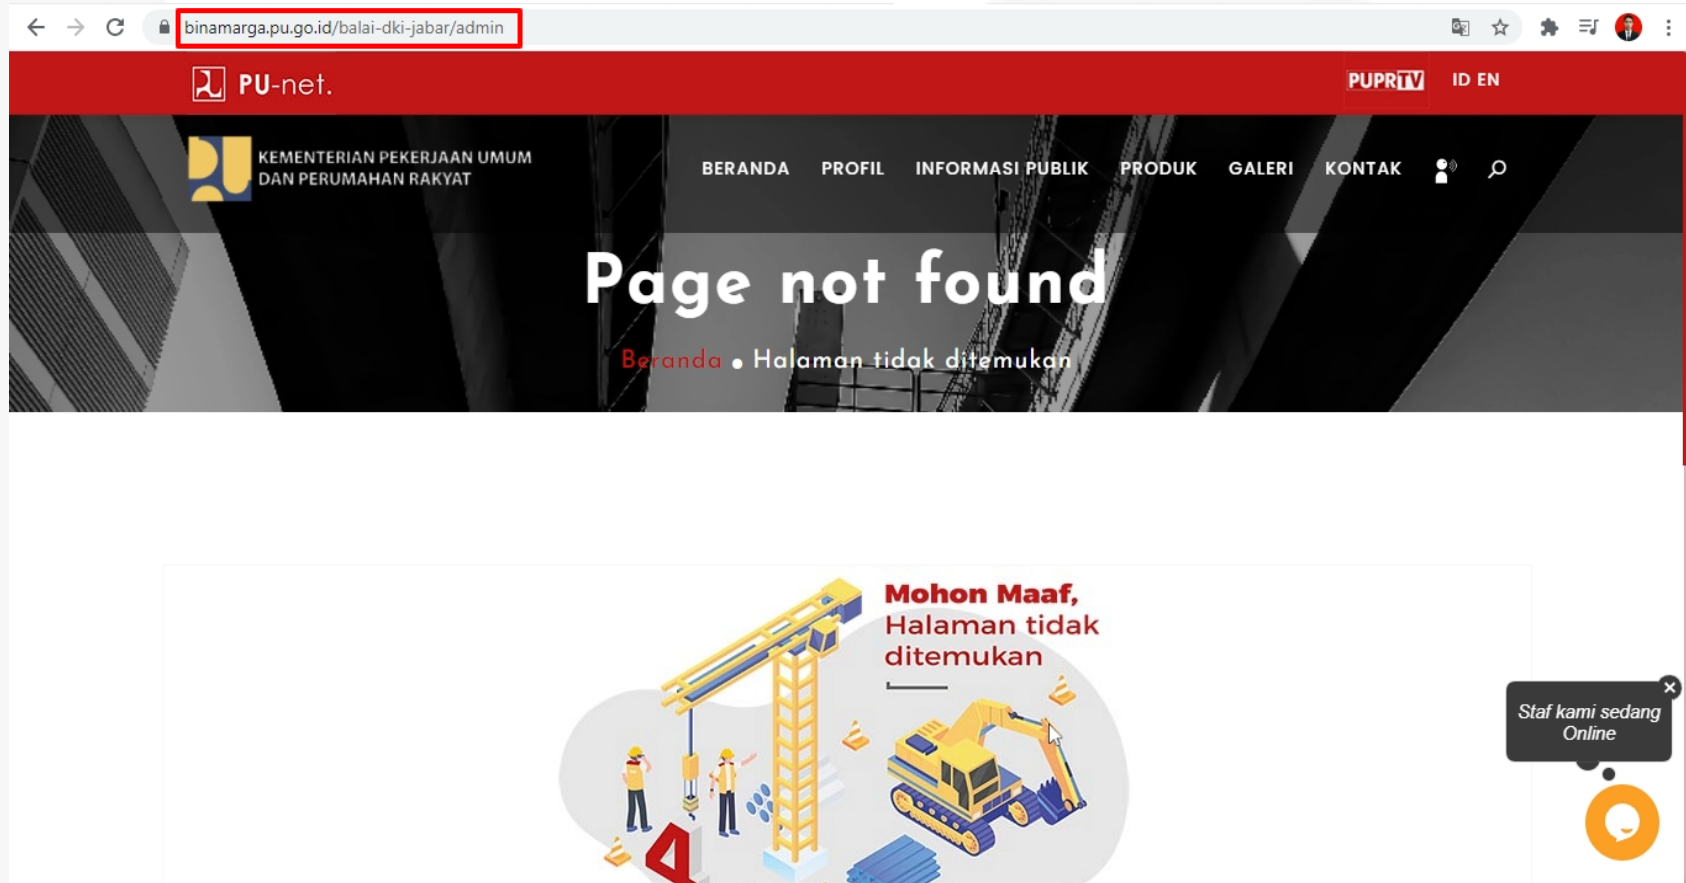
binamarga.pu.go.id/balai-dki-jabar/admin

PU-net.

PUPR TV ID EN

KEMENTERIAN PEKERJAAN UMUM DAN PERUMAHAN RAKYAT

BERANDA PROFIL INFORMASI PUBLIK PRODUK GALERI KONTAK

Page not found

Beranda • Halaman tidak ditemukan

Mohon Maaf, Halaman tidak ditemukan

4

Staf kami sedang Online